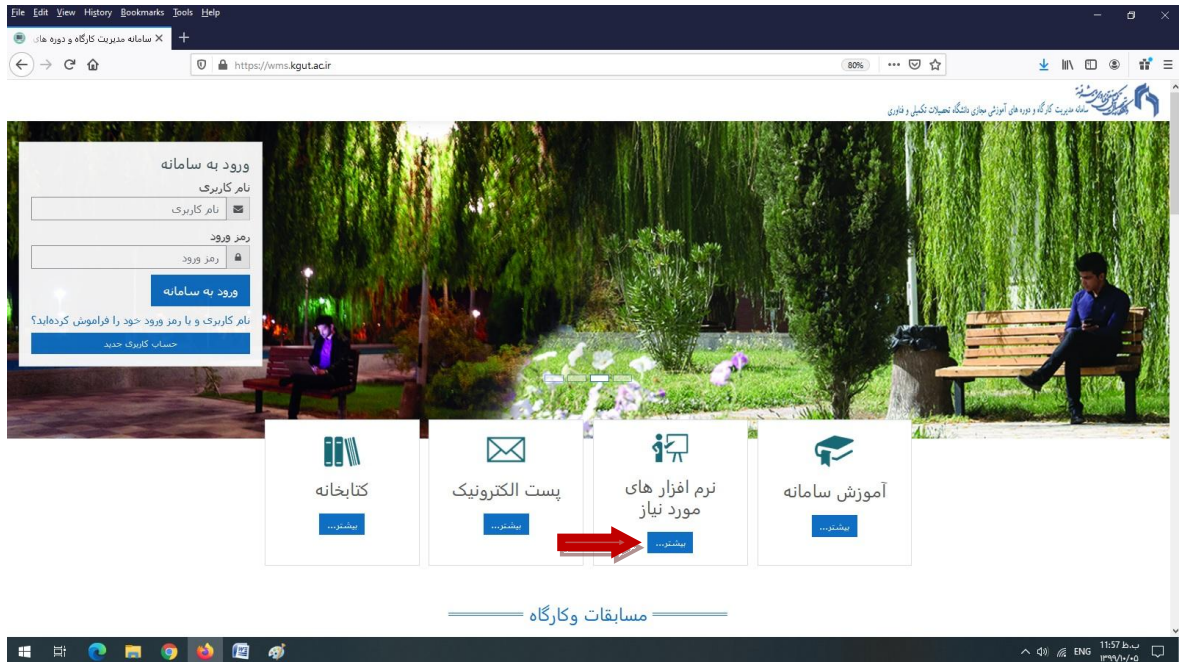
File Edit View History Bookmarks Tools Help

سامانه مدیریت کارگاه و دوره های

https://wms.kgut.ac.ir

80%

سامانه مدیریت کارگاه و دوره های آموزشی مجازی دانشگاه تحصیلات تکمیلی و فناوری

ورود به سامانه

نام کاربری

نام کاربری

رمز ورود

رمز ورود

ورود به سامانه

نام کاربری و یا رمز ورود خود را فراموش کرده‌اید؟

حساب کاربری جدید

کتابخانه

بیشتر...

پست الکترونیک

بیشتر...

نرم افزار های مورد نیاز

بیشتر...

آموزش سامانه

بیشتر...

مسابقات وکارگاه

ENG 11:57 ب.ظ ۱۳۹۹/۱۰/۰۵